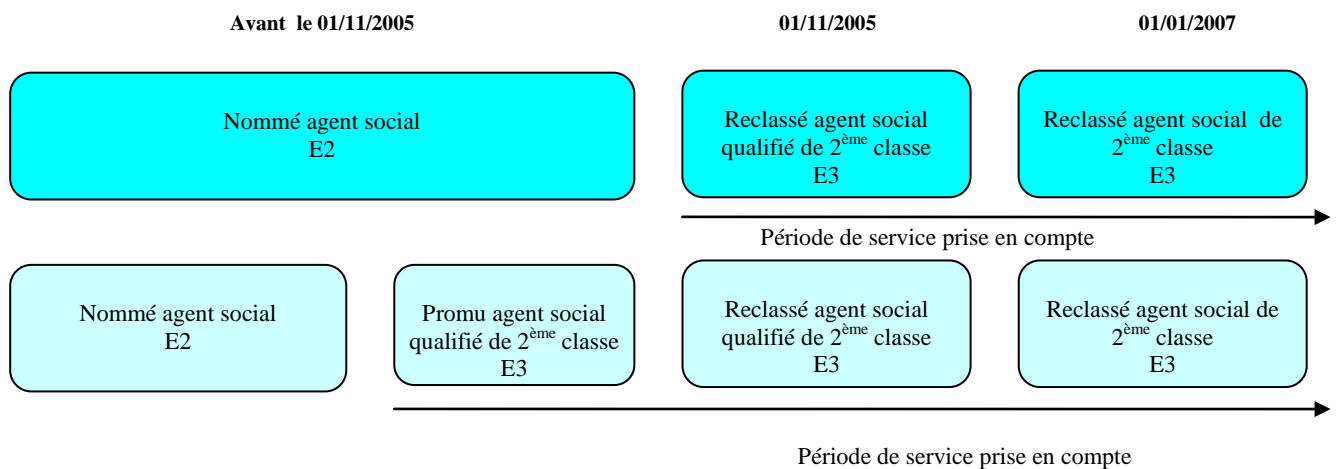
Avant le 01/11/2005

01/11/2005

01/01/2007

Nommé agent social
E2

Reclassé agent social qualifié de 2$^{ème}$ classe
E3

Reclassé agent social de 2$^{ème}$ classe
E3

Période de service prise en compte

Nommé agent social
E2

Promu agent social qualifié de 2$^{ème}$ classe
E3

Reclassé agent social qualifié de 2$^{ème}$ classe
E3

Reclassé agent social de 2$^{ème}$ classe
E3

Période de service prise en compte